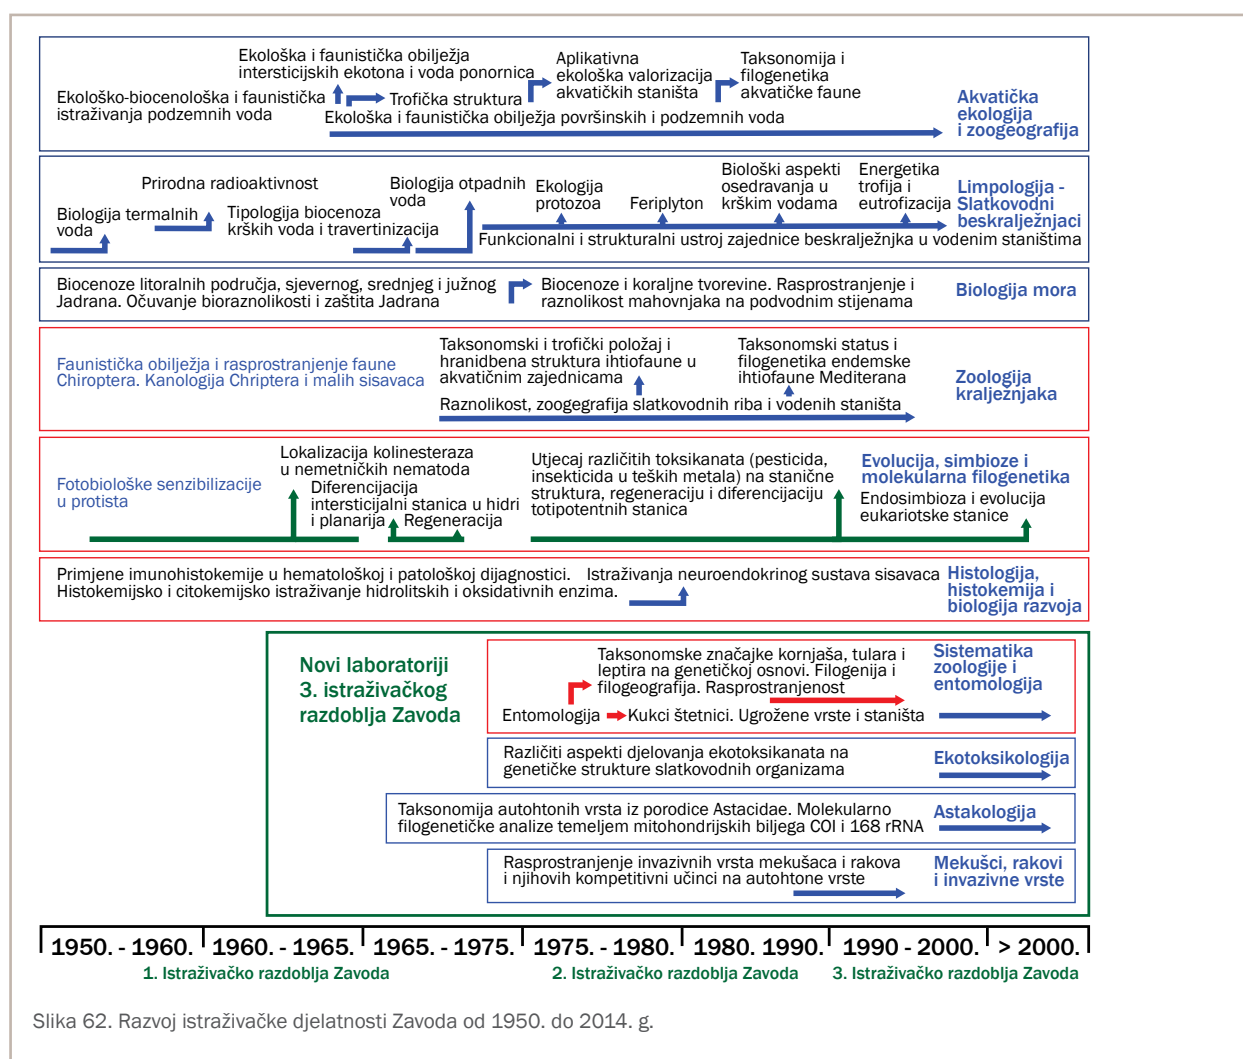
Ekološka i faunistička obilježja intersticijskih ekotona i voda ponornica

Aplikativna ekološka valorizacija akvatičkih staništa

Taksonomija i filogenetika akvatičke faune

Ekološko-biocenološka i faunistička istraživanja podzemnih voda

Trofička struktura

Ekološka i faunistička obilježja površinskih i podzemnih voda

Akvatička ekologija i zoogeografija

Prirodna radioaktivnost

Biologija otpadnih voda

Ekologija protozoa

Feriplyton

Biološki aspekti osedravanja u krškim vodama

Energetika trofija i eutrofizacija

Limpologija - Slatkovodni beskralježnjaci

Biologija termalnih voda

Tipologija biocenoza krških voda i travertinizacija

Funkcionalni i strukturalni ustroj zajednice beskralježnjka u vodenim staništima

Biocenoze litoralnih područja, sjevernog, srednjeg i južnog Jadrana. Očuvanje bioraznolikosti i zaštita Jadrana

Biocenoze i koraljne tvorevine. Rasprostranjenje i raznolikost mahovnjaka na podvodnim stijenama

Biologija mora

Faunistička obilježja i rasprostranjenje faune Chiroptera. Kanologija Chriptera i malih sisavaca

Taksonomski i trofički položaj i hranidbena struktura ihtiofaune u akvatičnim zajednicama

Taksonomski status i filogenetika endemske ihtiofaune Mediterana

Zoologija kralježnjaka

Raznolikost, zoogegrafija slatkovodnih riba i vodenih staništa

Fotobiološke senzibilizacije u protista

Lokalizacija kolinesteraza u nemetničkih nematoda

Diferencijacija intersticijalni stanica u hidri i planarija

Regeneracija

Utjecaj različitih toksikanata (pesticida, insekticida u teških metala) na stanične struktura, regeneraciju i diferencijaciju totipotentnih stanica

Evolucija, simbioze i molekularna filogenetika

Endosimbioza i evolucija eukariotske stanice

Primjene imunohistokemije u hematološkoj i patološkoj dijagnostici. Histokemijsko i citokemijsko istraživanje hidrolitskih i oksidativnih enzima.

Istraživanja neuroendokrinog sustava sisavaca

Histologija, histokemija i biologija razvoja

Novi laboratoriji 3. istraživačkog razdoblja Zavoda

Taksonomske značajke kornjaša, tulara i leptira na genetičkoj osnovi. Filogenija i filogeografija. Rasprostranjenost

Entomologija

Kukci štetnici. Ugrožene vrste i staništa

Sistematika zoologije i entomologija

Različiti aspekti djelovanja ekotoksikanata na genetičke strukture slatkovodnih organizama

Ekotoksikologija

Taksonomija autohtonih vrsta iz porodice Astacidae. Molekularno filogenetičke analize temeljem mitohondrijskih biljega COI i 16S rRNA

Astakologija

Rasprostranjenje invazivnih vrsta mekušaca i rakova i njihovih kompetitivni učinci na autohtone vrste

Mekušci, rakovi i invazivne vrste

1950. - 1960. | 1960. - 1965. | 1965. - 1975. | 1975. - 1980. | 1980. 1990. | 1990 - 2000. | > 2000.

1. Istraživačko razdoblja Zavoda

2. Istraživačko razdoblja Zavoda

3. Istraživačko razdoblja Zavoda

Slika 62. Razvoj istraživačke djelatnosti Zavoda od 1950. do 2014. g.